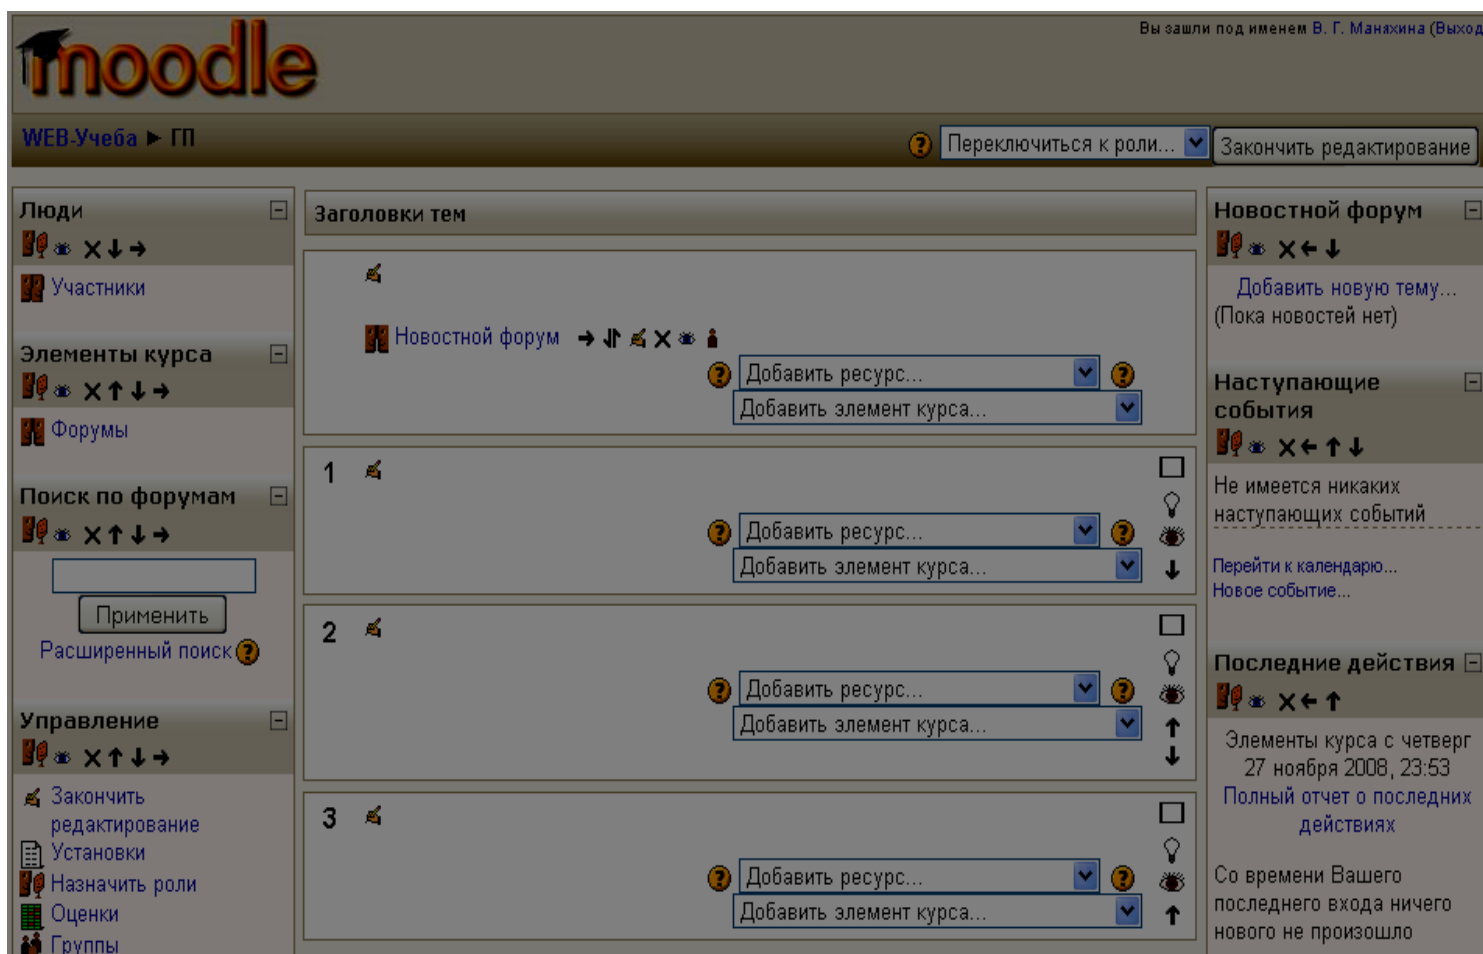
moodle

Вы зашли под именем В. Г. Манахина (Выход

WEB-Учеба ► ГП

Переключиться к роли...

Закончить редактирование

Люди

Участники

Элементы курса

Форумы

Поиск по форумам

Применить

Расширенный поиск

Управление

Закончить редактирование

Установки

Назначить роли

Оценки

Группы

Заголовки тем

Новостной форум

Добавить ресурс...

Добавить элемент курса...

1

Добавить ресурс...

Добавить элемент курса...

2

Добавить ресурс...

Добавить элемент курса...

3

Добавить ресурс...

Добавить элемент курса...

Новостной форум

Добавить новую тему...
(Пока новостей нет)

Наступающие события

Не имеется никаких наступающих событий

Перейти к календарю...
Новое событие...

Последние действия

Элементы курса с четверг 27 ноября 2008, 23:53
Полный отчет о последних действиях

Со времени Вашего последнего входа ничего нового не произошло